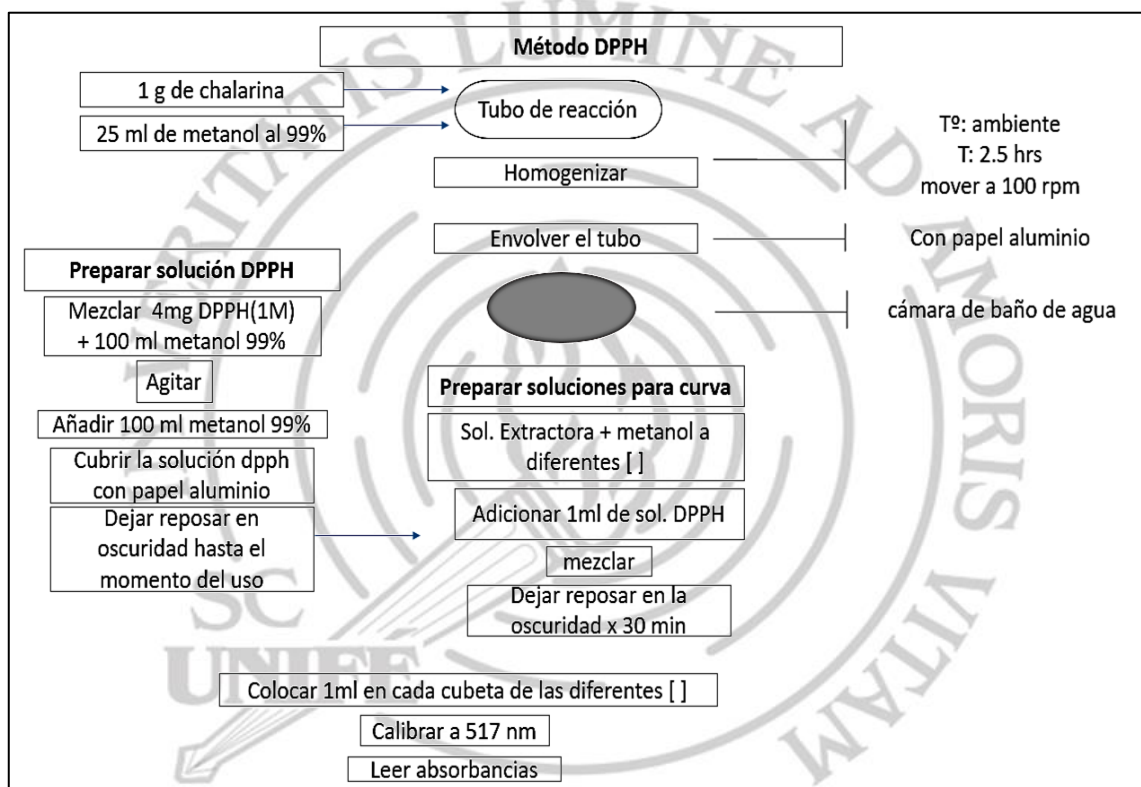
Método DPPH

1 g de chalarina

25 ml de metanol al 99%

Tubo de reacción

Homogenizar

Tº: ambiente
T: 2.5 hrs
mover a 100 rpm

Envolver el tubo

Con papel aluminio

cámara de baño de agua

Preparar solución DPPH

Mezclar 4mg DPPH(1M) + 100 ml metanol 99%

Agitar

Añadir 100 ml metanol 99%

Cubrir la solución dpph con papel aluminio

Dejar reposar en oscuridad hasta el momento del uso

Preparar soluciones para curva

Sol. Extractora + metanol a diferentes [ ]

Adicionar 1ml de sol. DPPH

mezclar

Dejar reposar en la oscuridad x 30 min

Colocar 1ml en cada cubeta de las diferentes [ ]

Calibrar a 517 nm

Leer absorbancias

VERITATIS LUMINE AD AMORIS VITAM

SC

UNIFE